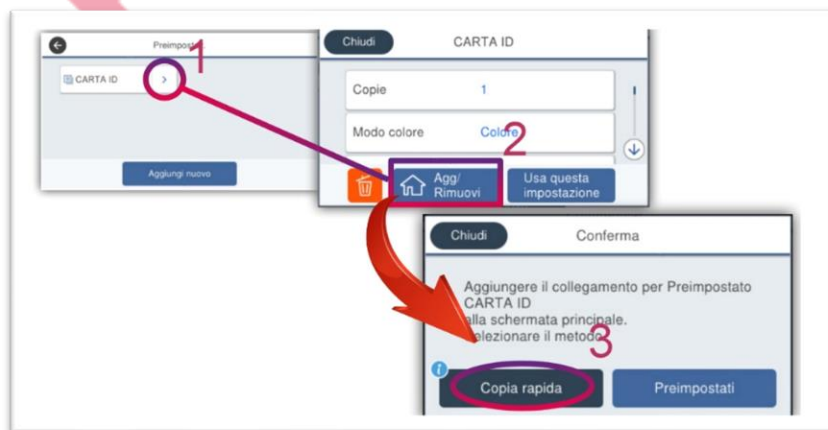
Preimpostati
CARTA ID
1
Aggiungi nuovo

Chiudi
CARTA ID
Copie 1
Modo colore Colore
2
Agg/ Rimuovi
Usa questa impostazione

Chiudi
Conferma
Aggiungere il collegamento per Preimpostato CARTA ID alla schermata principale. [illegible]elezionare il metodo.
3
Copia rapida
Preimpostati